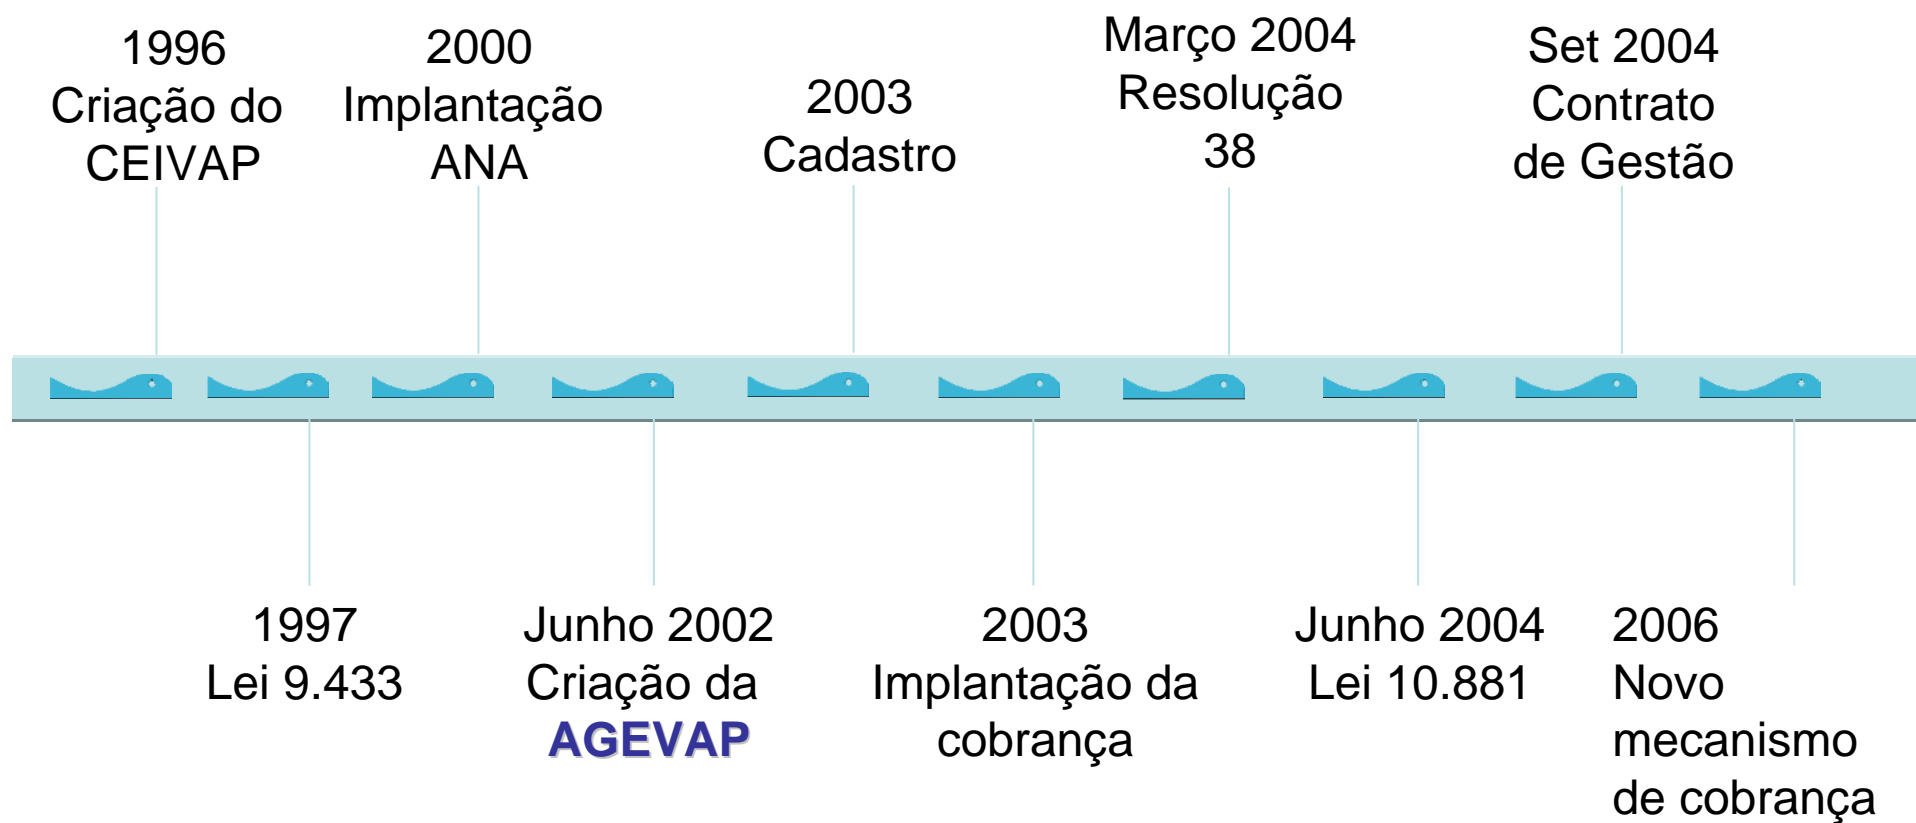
1996
Criação do
CEIVAP

2000
Implantação
ANA

2003
Cadastro

Março 2004
Resolução
38

Set 2004
Contrato
de Gestão

1997
Lei 9.433

Junho 2002
Criação da
AGEVAP

2003
Implantação da
cobrança

Junho 2004
Lei 10.881

2006
Novo
mecanismo
de cobrança